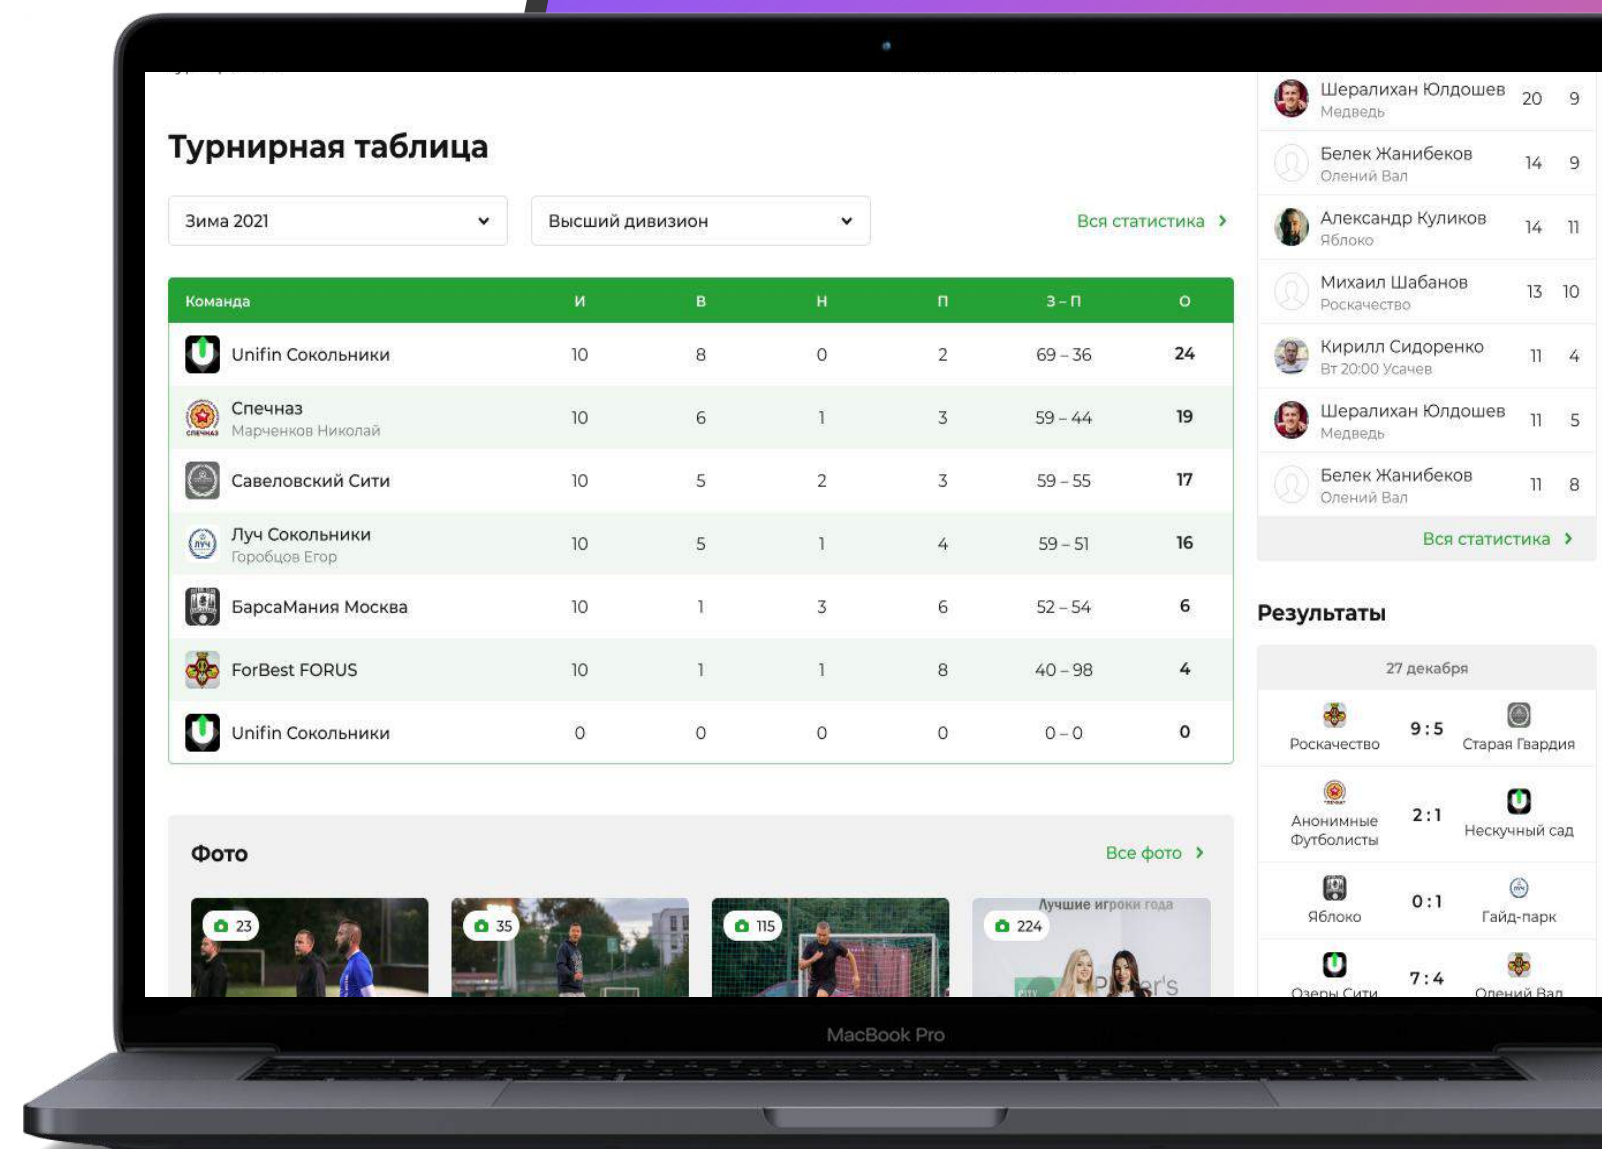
Турнирная таблица

Зима 2021

Высший дивизион

Вся статистика

| Команда | И | В | Н | П | З – П | О |
|---|---|---|---|---|---|---|
| Unifin Сокольники | 10 | 8 | 0 | 2 | 69 – 36 | 24 |
| Спецназ Марченков Николай | 10 | 6 | 1 | 3 | 59 – 44 | 19 |
| Савеловский Сити | 10 | 5 | 2 | 3 | 59 – 55 | 17 |
| Луч Сокольники Горобцов Егор | 10 | 5 | 1 | 4 | 59 – 51 | 16 |
| БарсаМания Москва | 10 | 1 | 3 | 6 | 52 – 54 | 6 |
| ForBest FORUS | 10 | 1 | 1 | 8 | 40 – 98 | 4 |
| Unifin Сокольники | 0 | 0 | 0 | 0 | 0 – 0 | 0 |

Фото

Все фото

23

35

115

224

Лучшие игроки года

| | | |
|---|---|---|
| Шералихан Юлдошев Медведь | 20 | 9 |
| Белек Жанибеков Олений Вал | 14 | 9 |
| Александр Куликов Яблоко | 14 | 11 |
| Михаил Шабанов Роскачество | 13 | 10 |
| Кирилл Сидоренко Вт 20:00 Усачев | 11 | 4 |
| Шералихан Юлдошев Медведь | 11 | 5 |
| Белек Жанибеков Олений Вал | 11 | 8 |

Вся статистика

Результаты

27 декабря

Роскачество 9 : 5 Старая Гвардия

Анонимные Футболисты 2 : 1 Нескучный сад

Яблоко 0 : 1 Гайд-парк

Озеры Сити 7 : 4 Олений Вал

MacBook Pro